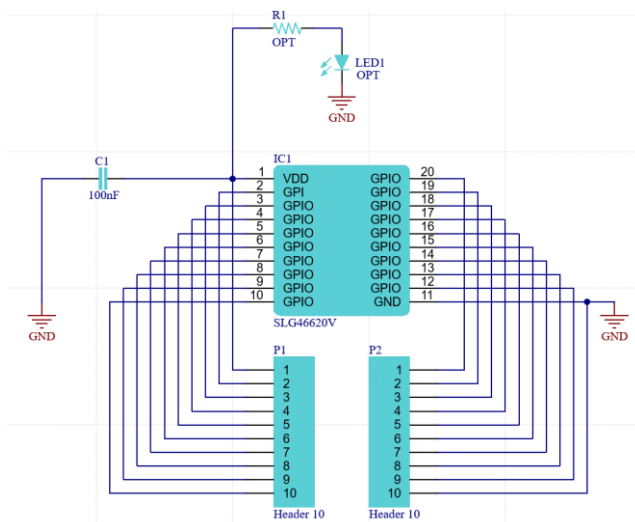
R1
OPT

LED1
OPT

GND

IC1

C1

100nF

| 1 | VDD | GPIO | 20 |
|---|---|---|---|
| 2 | GPI | GPIO | 19 |
| 3 | GPIO | GPIO | 18 |
| 4 | GPIO | GPIO | 17 |
| 5 | GPIO | GPIO | 16 |
| 6 | GPIO | GPIO | 15 |
| 7 | GPIO | GPIO | 14 |
| 8 | GPIO | GPIO | 13 |
| 9 | GPIO | GPIO | 12 |
| 10 | GPIO | GND | 11 |

SLG46620V

GND

GND

P1
1
2
3
4
5
6
7
8
9
10
Header 10

P2
1
2
3
4
5
6
7
8
9
10
Header 10